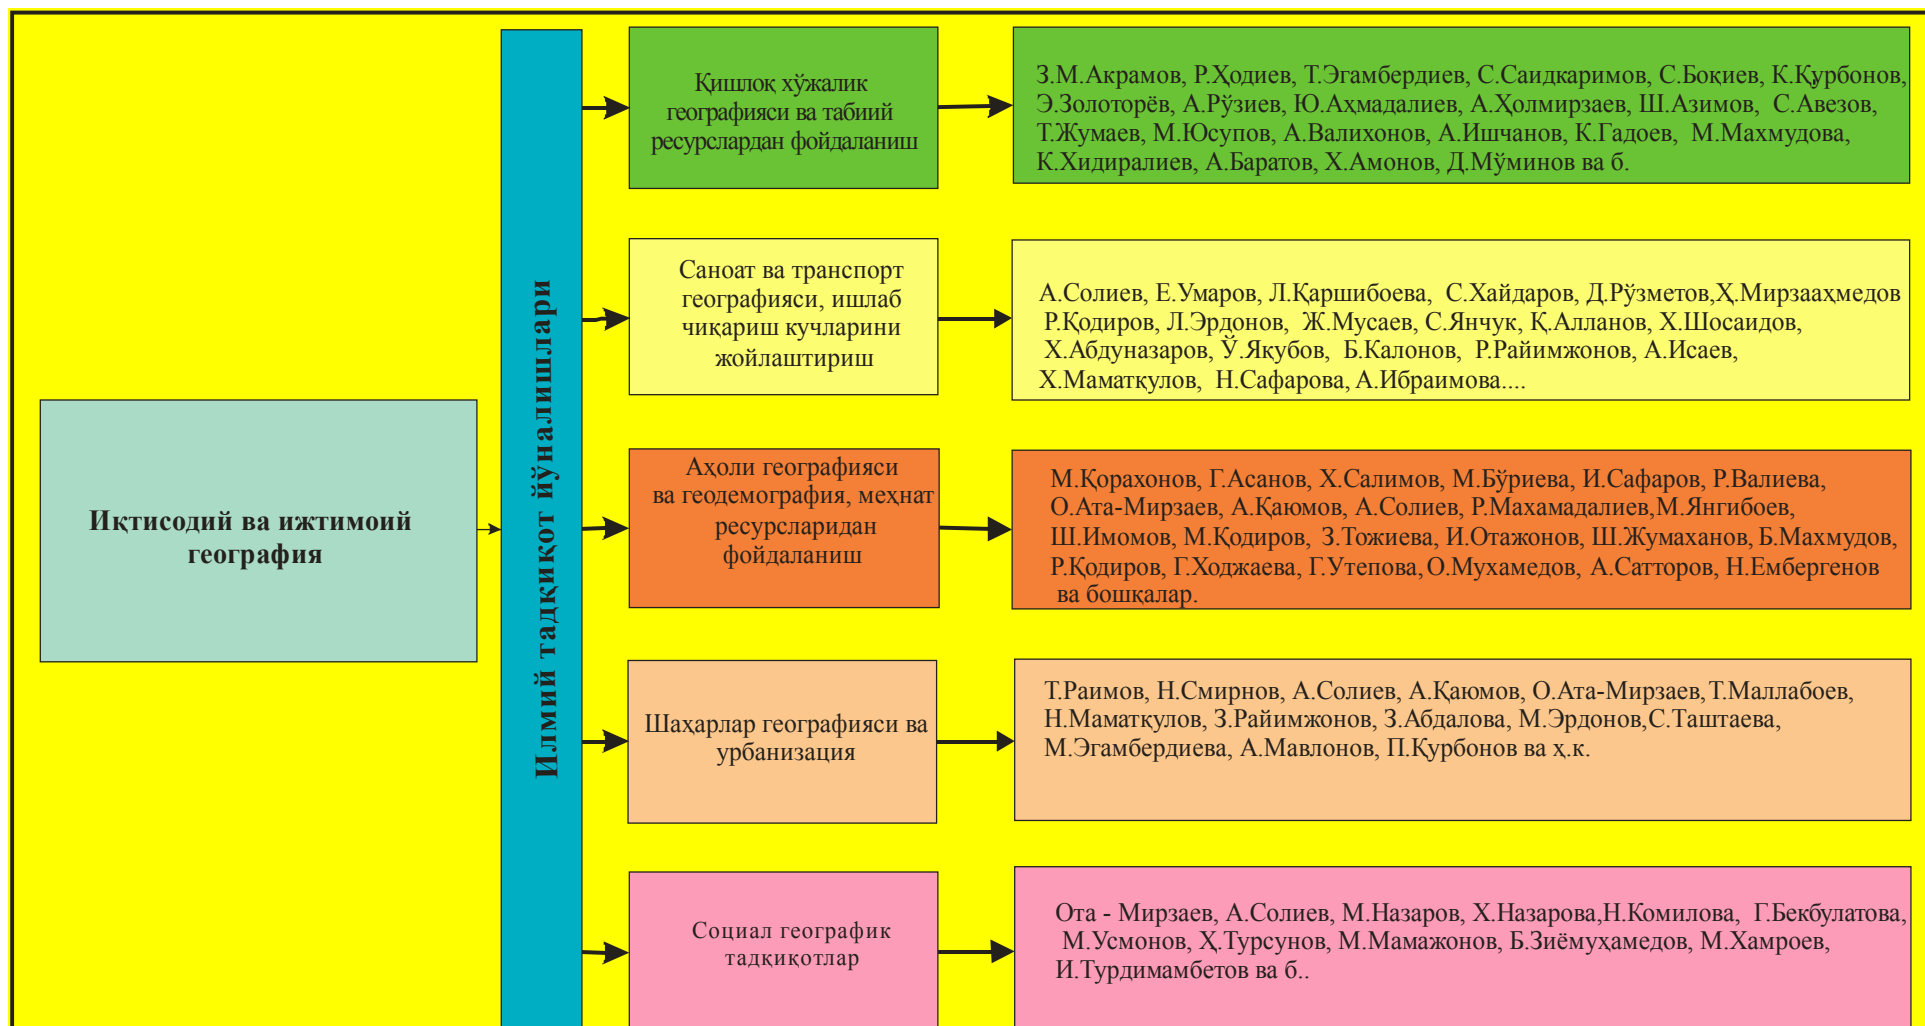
Иқтисодий ва ижтимоий география

Илмий тадқиқот йўналишлари

Қишлоқ хўжалик географияси ва табиий ресурслардан фойдаланиш

З.М.Акрамов, Р.Ҳодиев, Т.Эгамбердиев, С.Саидкаримов, С.Боқиев, К.Қурбонов, Э.Золоторёв, А.Рўзиев, Ю.Аҳмадалиев, А.Ҳолмирзаев, Ш.Азимов, С.Авезов, Т.Жумаев, М.Юсупов, А.Валихонов, А.Ишчанов, К.Гадоев, М.Махмудова, К.Хидиралиев, А.Баратов, Х.Амонов, Д.Мўминов ва б.

Саноат ва транспорт географияси, ишлаб чиқариш кучларини жойлаштириш

А.Солиев, Е.Умаров, Л.Қаршибоева, С.Хайдаров, Д.Рўзметов,Ҳ.Мирзааҳмедов Р.Қодиров, Л.Эрдонов, Ж.Мусаев, С.Янчук, Қ.Алланов, Х.Шосаидов, Х.Абдуназаров, Ў.Яқубов, Б.Калонов, Р.Райимжонов, А.Исаев, Х.Маматқулов, Н.Сафарова, А.Ибраимова....

Аҳоли географияси ва геодемография, меҳнат ресурсларидан фойдаланиш

М.Қорахонов, Г.Асанов, Х.Салимов, М.Бўриева, И.Сафаров, Р.Валиева, О.Ата-Мирзаев, А.Қаюмов, А.Солиев, Р.Махамадалиев,М.Янгибоев, Ш.Имомов, М.Қодиров, З.Тожиева, И.Отажонов, Ш.Жумаханов, Б.Махмудов, Р.Қодиров, Г.Ходжаева, Г.Утепова, О.Мухамедов, А.Сатторов, Н.Ембергенов ва бошқалар.

Шаҳарлар географияси ва урбанизация

Т.Раимов, Н.Смирнов, А.Солиев, А.Қаюмов, О.Ата-Мирзаев,Т.Маллабоев, Н.Маматкулов, З.Райимжонов, З.Абдалова, М.Эрдонов,С.Таштаева, М.Эгамбердиева, А.Мавлонов, П.Қурбонов ва ҳ.к.

Социал географик тадқиқотлар

Ота - Мирзаев, А.Солиев, М.Назаров, Х.Назарова,Н.Комилова, Г.Бекбулатова, М.Усмонов, Ҳ.Турсунов, М.Мамажонов, Б.Зиёмуҳамедов, М.Хамроев, И.Турдимамбетов ва б..